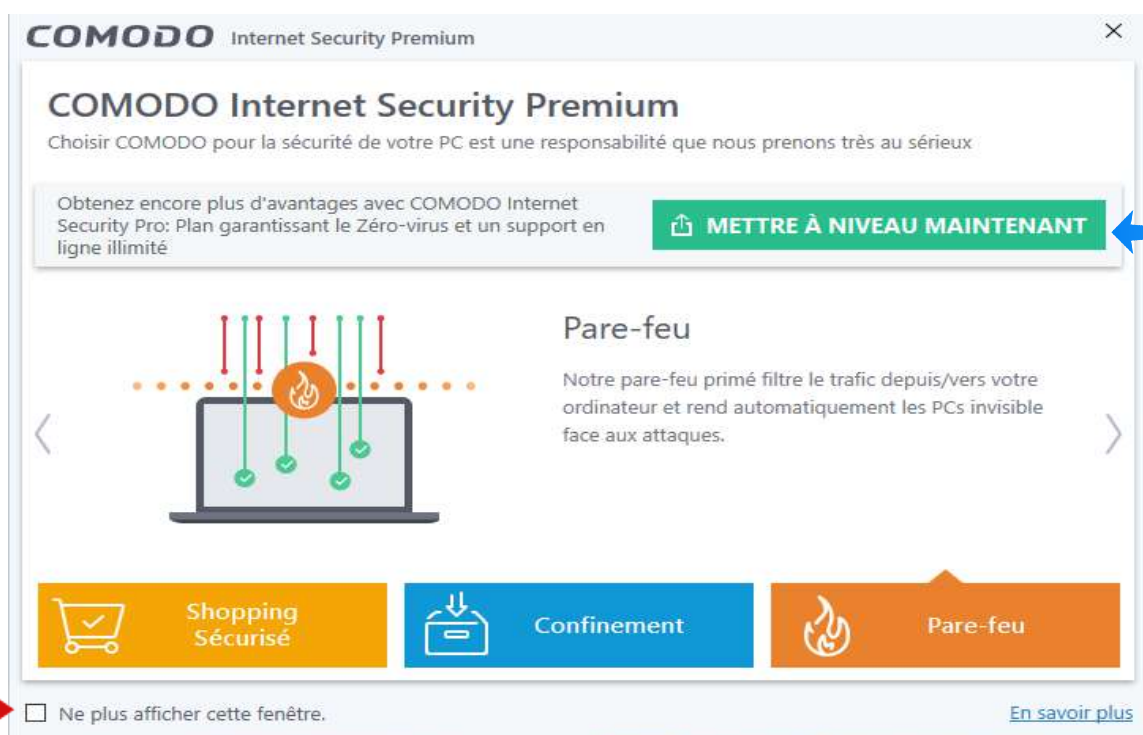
COMODO Internet Security Premium

×

COMODO Internet Security Premium

Choisir COMODO pour la sécurité de votre PC est une responsabilité que nous prenons très au sérieux

Obtenez encore plus d'avantages avec COMODO Internet Security Pro: Plan garantissant le Zéro-virus et un support en ligne illimité

METTRE À NIVEAU MAINTENANT

Pare-feu

Notre pare-feu primé filtre le trafic depuis/vers votre ordinateur et rend automatiquement les PCs invisible face aux attaques.

Shopping Sécurisé

Confinement

Pare-feu

Ne plus afficher cette fenêtre.

En savoir plus